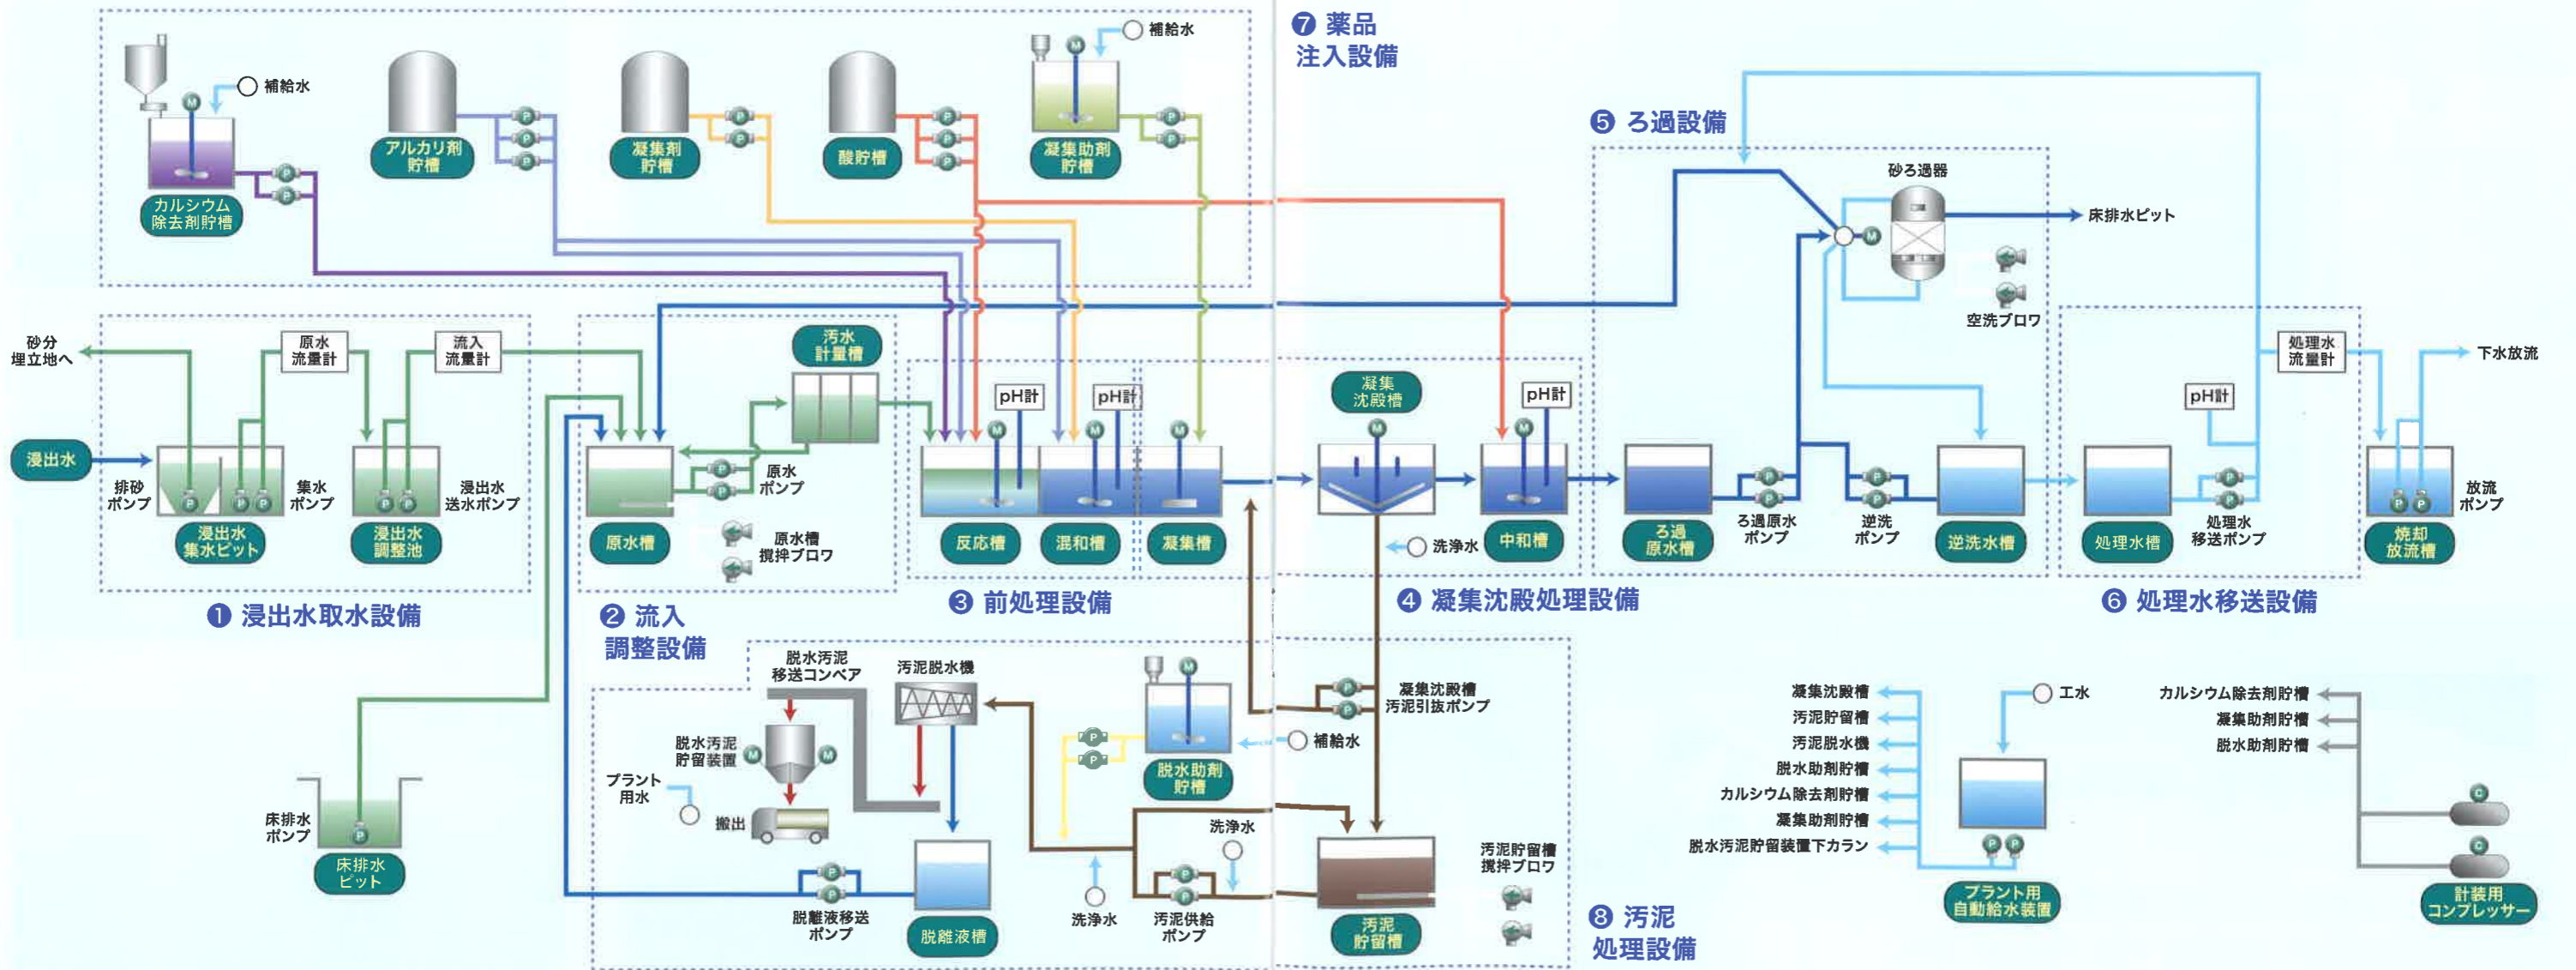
❼ 薬品
注入設備

補給水
補給水
カルシウム
除去剤貯槽
アルカリ剤
貯槽
凝集剤
貯槽
酸貯槽
凝集助剤
貯槽

❺ ろ過設備
砂ろ過器
床排水ピット
空洗ブロワ

砂分
埋立地へ
原水
流量計
流入
流量計
汚水
計量槽
pH計
pH計
凝集
沈殿槽
pH計
処理水
流量計
下水放流
pH計

浸出水
排砂
ポンプ
集水
ポンプ
浸出水
送水ポンプ
原水
ポンプ
浸出水
集水ピット
浸出水
調整池
原水槽
原水槽
撹拌ブロワ
反応槽
混和槽
凝集槽
洗浄水
中和槽
ろ過
原水槽
ろ過原水
ポンプ
逆洗
ポンプ
逆洗水槽
処理水槽
処理水
移送ポンプ
放流
ポンプ
焼却
放流槽

❶ 浸出水取水設備
❷ 流入
調整設備
❸ 前処理設備
❹ 凝集沈殿処理設備
❻ 処理水移送設備

脱水汚泥
移送コンベア
汚泥脱水機
凝集沈殿槽
汚泥引抜ポンプ
補給水
脱水汚泥
貯留装置
プラント
用水
搬出
脱水助剤
貯槽
洗浄水
床排水
ポンプ
床排水
ピット
脱離液移送
ポンプ
脱離液槽
洗浄水
汚泥供給
ポンプ
汚泥
貯留槽
汚泥貯留槽
撹拌ブロワ
❽ 汚泥
処理設備

凝集沈殿槽
汚泥貯留槽
汚泥脱水機
脱水助剤貯槽
カルシウム除去剤貯槽
凝集助剤貯槽
脱水汚泥貯留装置下カラン
工水
プラント用
自動給水装置
カルシウム除去剤貯槽
凝集助剤貯槽
脱水助剤貯槽
計装用
コンプレッサー